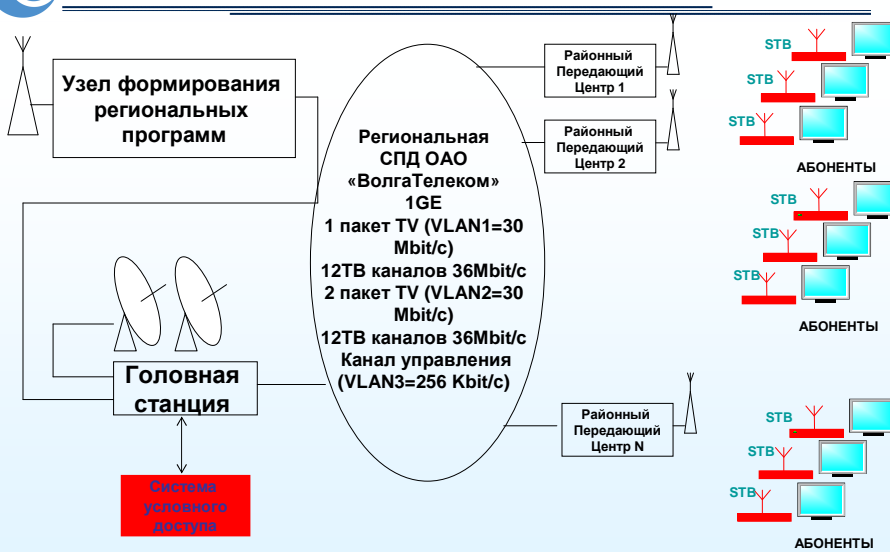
Узел формирования региональных программ

Региональная СПД ОАО «ВолгаТелеком» 1GE
1 пакет TV (VLAN1=30 Mbit/c)
12ТВ каналов 36Mbit/c
2 пакет TV (VLAN2=30 Mbit/c)
12ТВ каналов 36Mbit/c
Канал управления (VLAN3=256 Kbit/c)

Районный Передающий Центр 1

Районный Передающий Центр 2

Районный Передающий Центр N

STB
STB
STB
АБОНЕНТЫ

STB
STB
STB
АБОНЕНТЫ

STB
STB
STB
АБОНЕНТЫ

Головная станция

Система условного доступа